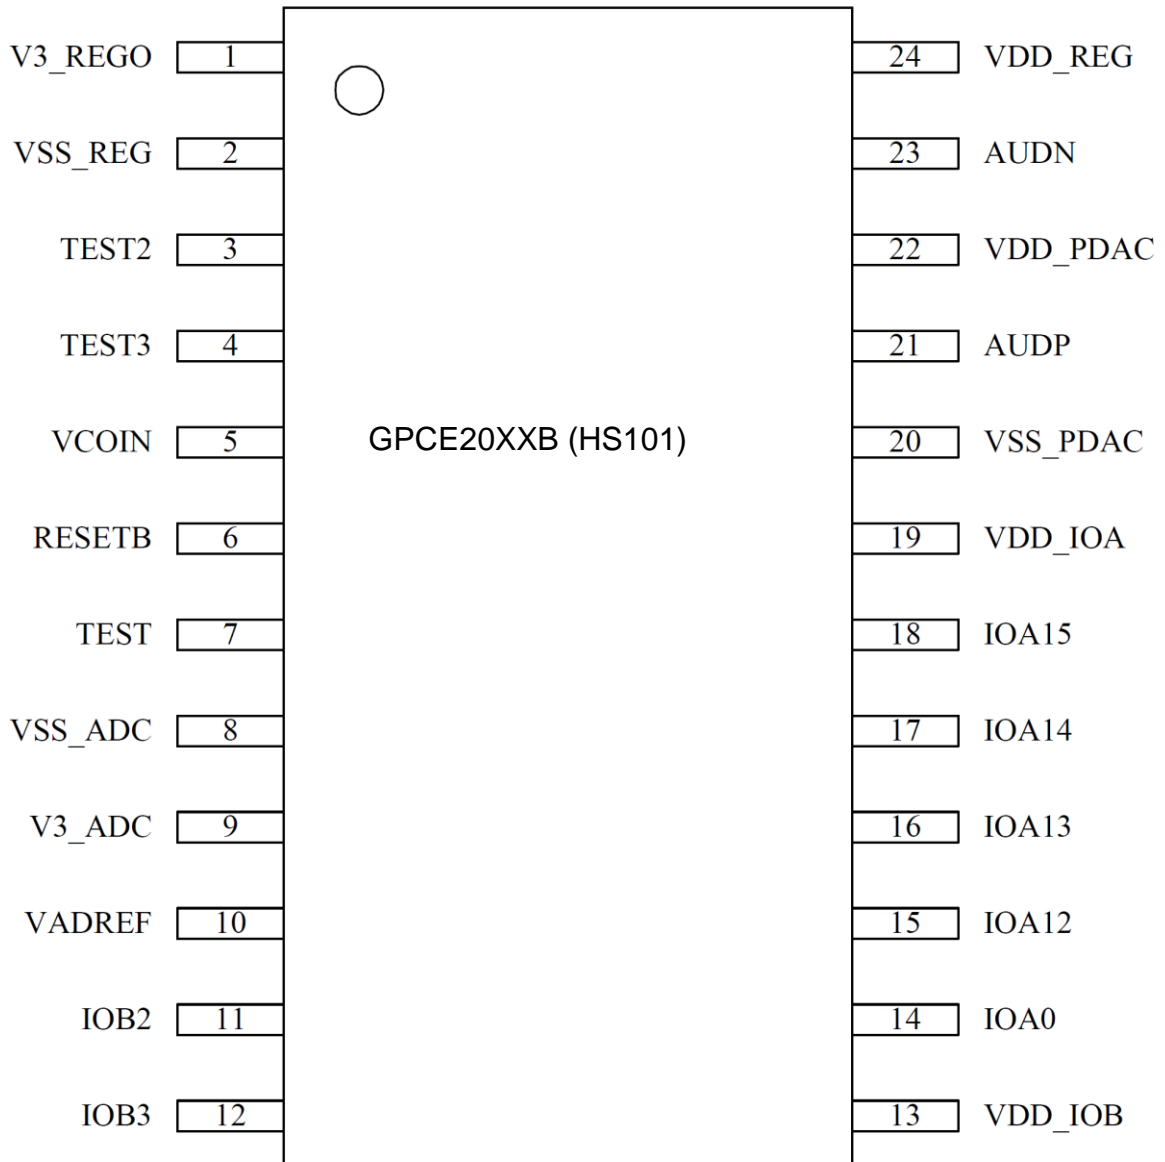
V3_REGO 1
VSS_REG 2
TEST2 3
TEST3 4
VCOIN 5
RESETB 6
TEST 7
VSS_ADC 8
V3_ADC 9
VADREF 10
IOB2 11
IOB3 12

GPCE20XXB (HS101)

24 VDD_REG
23 AUDN
22 VDD_PDAC
21 AUDP
20 VSS_PDAC
19 VDD_IOA
18 IOA15
17 IOA14
16 IOA13
15 IOA12
14 IOA0
13 VDD_IOB